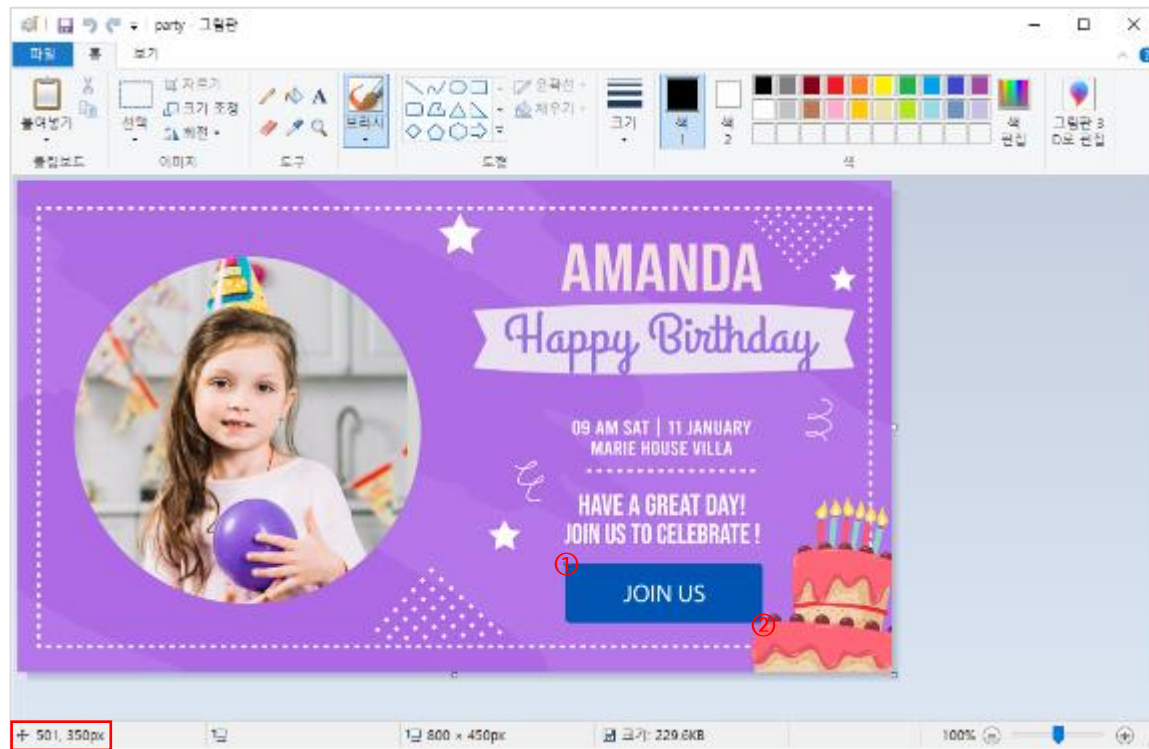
party - 그림판

파일 홈 보기

붙여넣기 클립보드
선택 자르기 크기 조정 회전 이미지
도구
브러시
윤곽선 채우기 도형
크기
색 1 색 2
색 편집
그림판 3D로 편집
색

AMANDA
Happy Birthday
09 AM SAT | 11 JANUARY
MARIE HOUSE VILLA
HAVE A GREAT DAY!
JOIN US TO CELEBRATE !
①
JOIN US
②

501, 350px
800 × 450px
크기: 229.6KB
100%